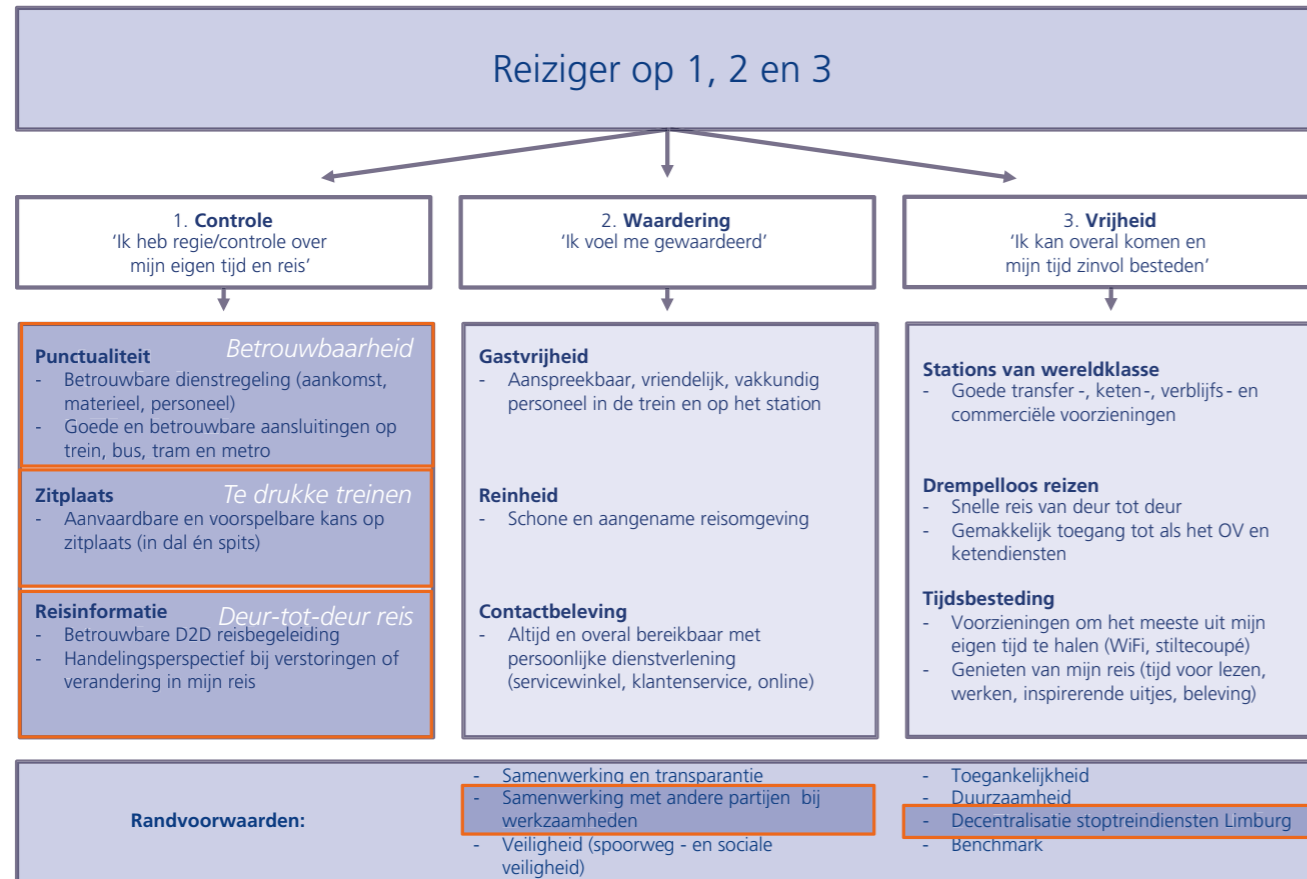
Reiziger op 1, 2 en 3

1. **Controle**
'Ik heb regie/controle over mijn eigen tijd en reis'

2. **Waardering**
'Ik voel me gewaardeerd'

3. **Vrijheid**
'Ik kan overal komen en mijn tijd zinvol besteden'

**Punctualiteit** *Betrouwbaarheid*
- Betrouwbare dienstregeling (aankomst, materieel, personeel)
- Goede en betrouwbare aansluitingen op trein, bus, tram en metro

**Zitplaats** *Te drukke treinen*
- Aanvaardbare en voorspelbare kans op zitplaats (in dal én spits)

**Reisinformatie** *Deur-tot-deur reis*
- Betrouwbare D2D reisbegeleiding
- Handelingsperspectief bij verstoringen of verandering in mijn reis

**Gastvrijheid**
- Aanspreekbaar, vriendelijk, vakkundig personeel in de trein en op het station

**Reinheid**
- Schone en aangename reisomgeving

**Contactbeleving**
- Altijd en overal bereikbaar met persoonlijke dienstverlening (servicewinkel, klantenservice, online)

**Stations van wereldklasse**
- Goede transfer -, keten -, verblijfs - en commerciële voorzieningen

**Drempelloos reizen**
- Snelle reis van deur tot deur
- Gemakkelijk toegang tot als het OV en ketendiensten

**Tijdsbesteding**
- Voorzieningen om het meeste uit mijn eigen tijd te halen (WiFi, stiltecoupé)
- Genieten van mijn reis (tijd voor lezen, werken, inspirerende uitjes, beleving)

**Randvoorwaarden:**
- Samenwerking en transparantie
- Samenwerking met andere partijen bij werkzaamheden
- Veiligheid (spoorweg - en sociale veiligheid)

- Toegankelijkheid
- Duurzaamheid
- Decentralisatie stoptreindiensten Limburg
- Benchmark